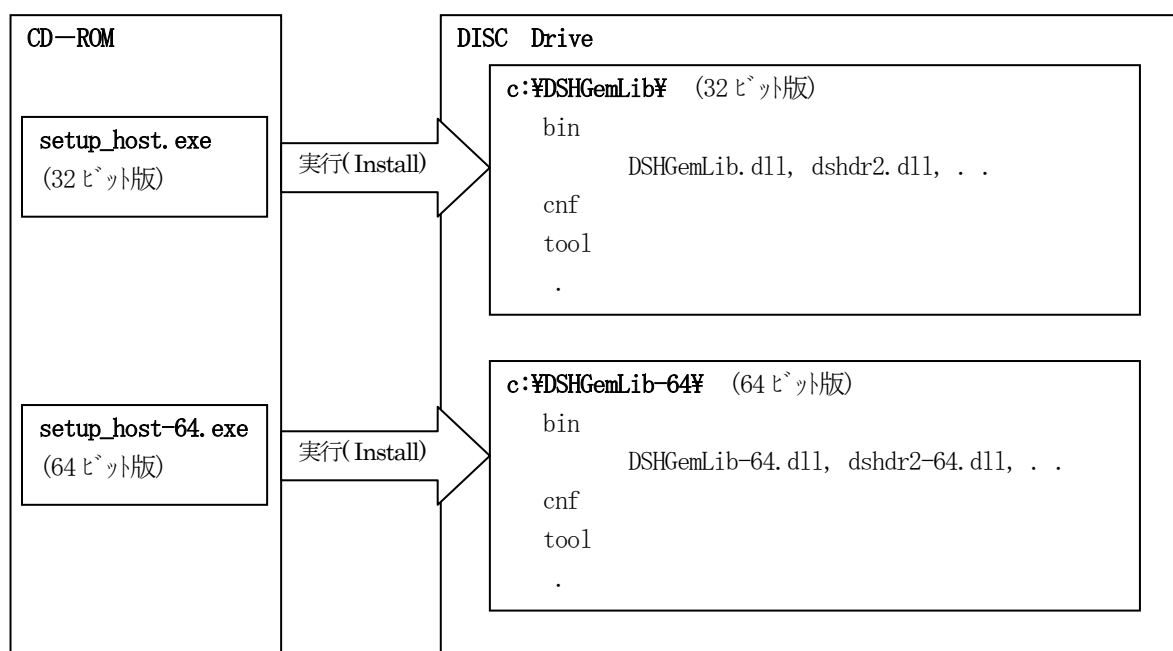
CD−ROM

setup_host.exe
(32ビット版)

実行(Install)

setup_host-64.exe
(64ビット版)

実行(Install)

DISC Drive

c:¥DSHGemLib¥ (32ビット版)
bin
DSHGemLib.dll, dshdr2.dll, . .
cnf
tool
.

c:¥DSHGemLib-64¥ (64ビット版)
bin
DSHGemLib-64.dll, dshdr2-64.dll, . .
cnf
tool
.